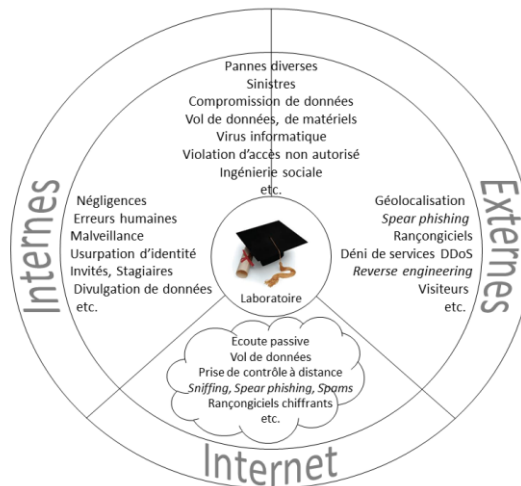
Pannes diverses
Sinistres
Compromission de données
Vol de données, de matériels
Virus informatique
Violation d'accès non autorisé
Ingénierie sociale
etc.

Internes

Négligences
Erreurs humaines
Malveillance
Usurpation d'identité
Invités, Stagiaires
Divulgation de données
etc.

Laboratoire

Externes

Géolocalisation
Spear phishing
Rançongiciels
Déni de services DDoS
Reverse engineering
Visiteurs
etc.

Ecoute passive
Vol de données
Prise de contrôle à distance
Sniffing, Spear phishing, Spams
Rançongiciels chiffrants
etc.

Internet